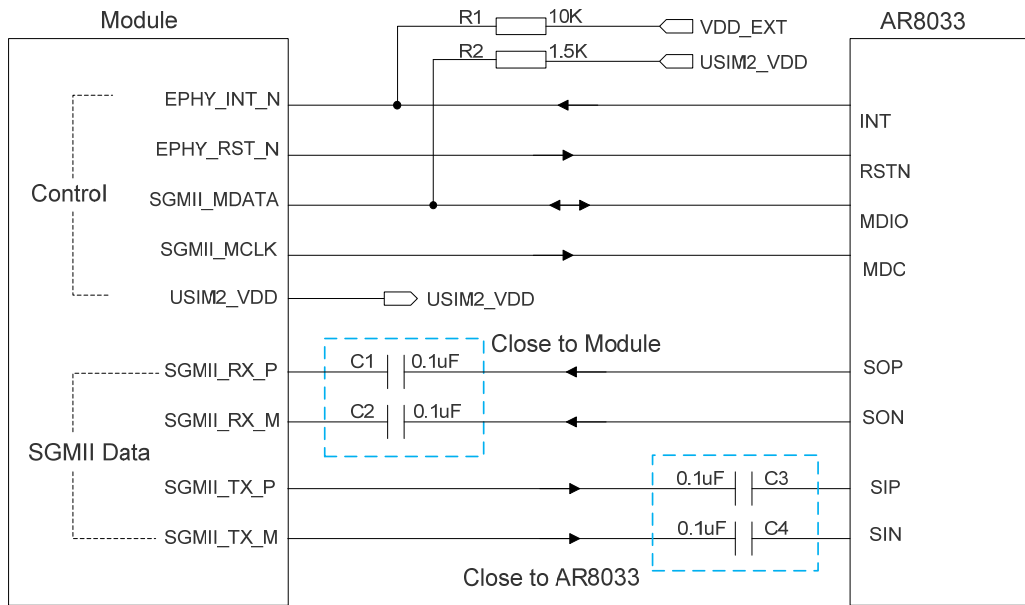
Module

AR8033

R1 10K VDD_EXT

R2 1.5K USIM2_VDD

Control

EPHY_INT_N

INT

EPHY_RST_N

RSTN

SGMII_MDATA

MDIO

SGMII_MCLK

MDC

USIM2_VDD

USIM2_VDD

Close to Module

C1 0.1uF

SGMII_RX_P

SOP

C2 0.1uF

SGMII_RX_M

SON

SGMII Data

0.1uF C3

SGMII_TX_P

SIP

0.1uF C4

SGMII_TX_M

SIN

Close to AR8033